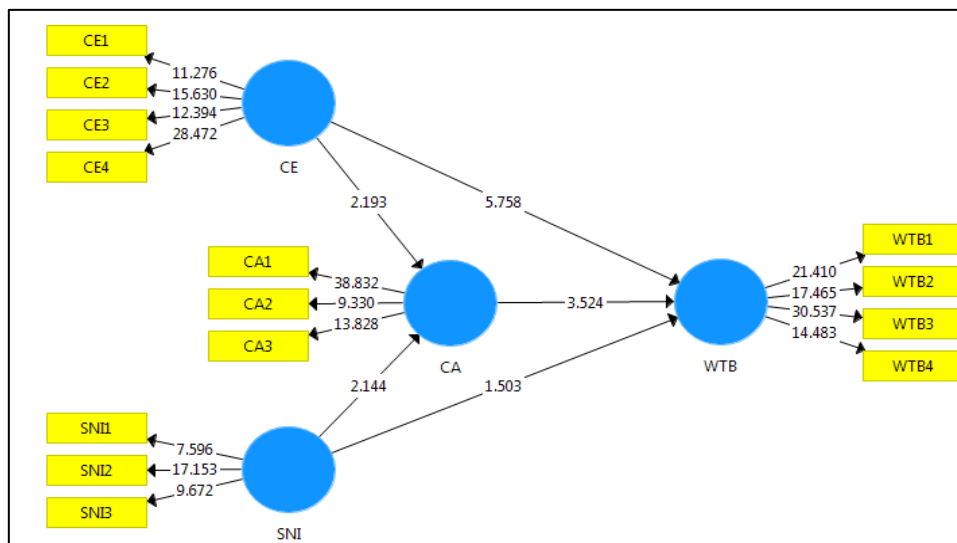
CE1
CE2
CE3
CE4
11.276
15.630
12.394
28.472
CE
2.193
5.758
CA1
CA2
CA3
38.832
9.330
13.828
CA
3.524
WTB
21.410
17.465
30.537
14.483
WTB1
WTB2
WTB3
WTB4
2.144
1.503
SNI1
SNI2
SNI3
7.596
17.153
9.672
SNI